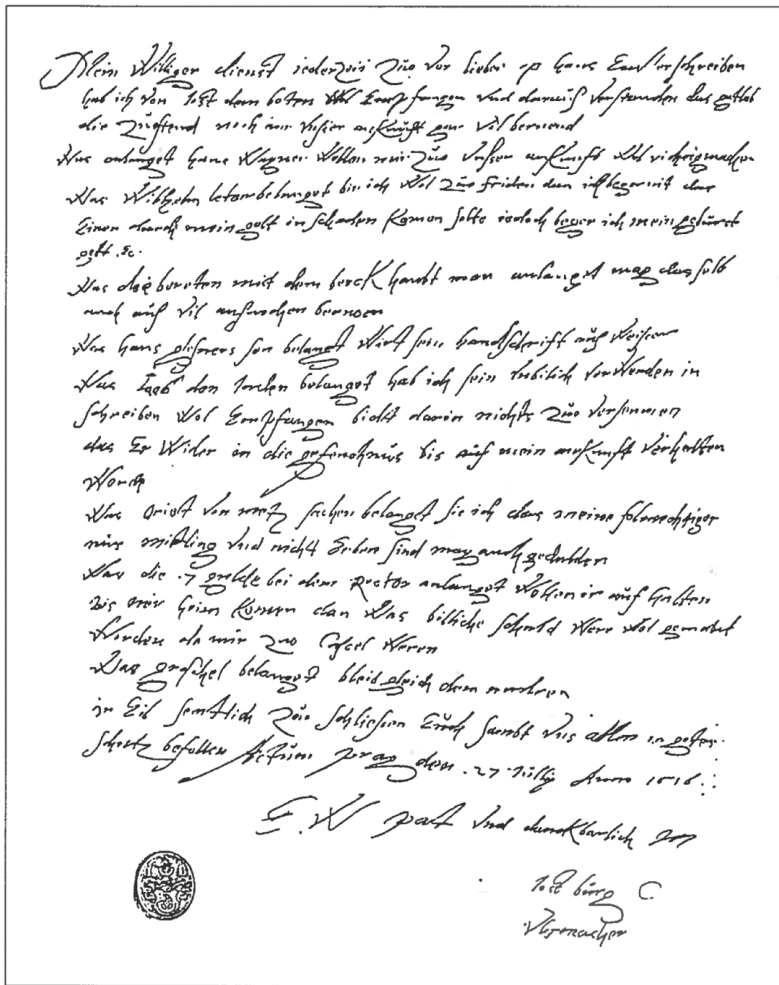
Mein Williger dienst iederzeit Zuo vor lieber op hans Euer schreiben hab ich von Jost dem boten Wol Empfangen Und daraus verstanden das ettlich die Züstend noch an vnser ankunft an vil beruend

Was anlangt hans Wagner Wollen wir Zuo vnser ankunft Wol richtig machen

Was Wilhelm betreffen belangt bin ich Wol Zuo frieden den ich begerrit das Einer durch mein gelt in schaden Komen solte iedoch begerr ich mein gebürend gelt. &c.

Was die borten mit dem berckhandt man anlangt mag das selb auch auf vil ansuchen beruen

Was hans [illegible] belangt Wirt sein handschrift ausweisen

Was Jacob von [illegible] belangt hab ich sein trebilich verwenden in schreiben Wol Empfangen bleibt darin nichts Zuo versaumen das Er Wider in die gefenckhnus bis auf mein ankunft verhalten Werde

Was Oriol von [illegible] sachen belangt sie ich das meine folmechtiger nur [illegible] vnd nicht Erben sind mag auch gehalten

Was die 7 gulde bei dem Rector anlangt Wollen wir auf halten bis wir heim komen dan das billiche schuld Were wol gemahnt Werden als wir Zuo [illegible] Herren

Was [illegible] belangt bleib gleich dem andern

in Eil sentlich Zuo schliessen Euch sambt vns allen in gottes schutz befollen actum prag den 27 Julij Anno 1616

E. W. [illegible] vnd danckbarlich

Jost bürg C.
Uhrmacher